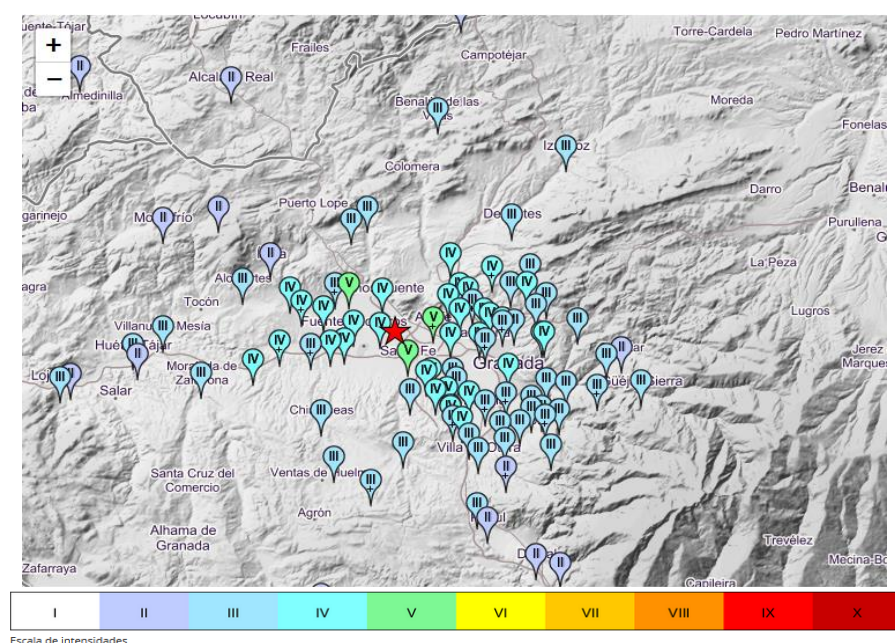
+
−
Fuente Tójar
Locubín
Frailes
Campotéjar
Torre-Cardela
Pedro Martínez
Alcalá la Real
Almedinilla
Benalúa de las Villas
Moreda
Fonelas
Iznalloz
Colomera
Darro
Benalúa
Purullena
Puerto Lope
Deifontes
Moclín
La Peza
Algarinejo
Algarinejo
Alomartes
Tocón
Fuente Vaqueros
Villanueva Mesía
Lugros
Huétor Tájar
Moraleda de Zafayona
Santa Fe
Granada
Jerez del Marquesado
Loja
Salar
Huétor Santillán
Quéntar
Sierra
Chimeneas
Villa de Otura
Santa Cruz del Comercio
Ventas de Huelma
Agrón
Alhama de Granada
Padul
Trevélez
Zafarraya
Dúrcal
Capileira
Mecina-Bombarón
I
II
III
IV
V
VI
VII
VIII
IX
X
Escala de intensidades